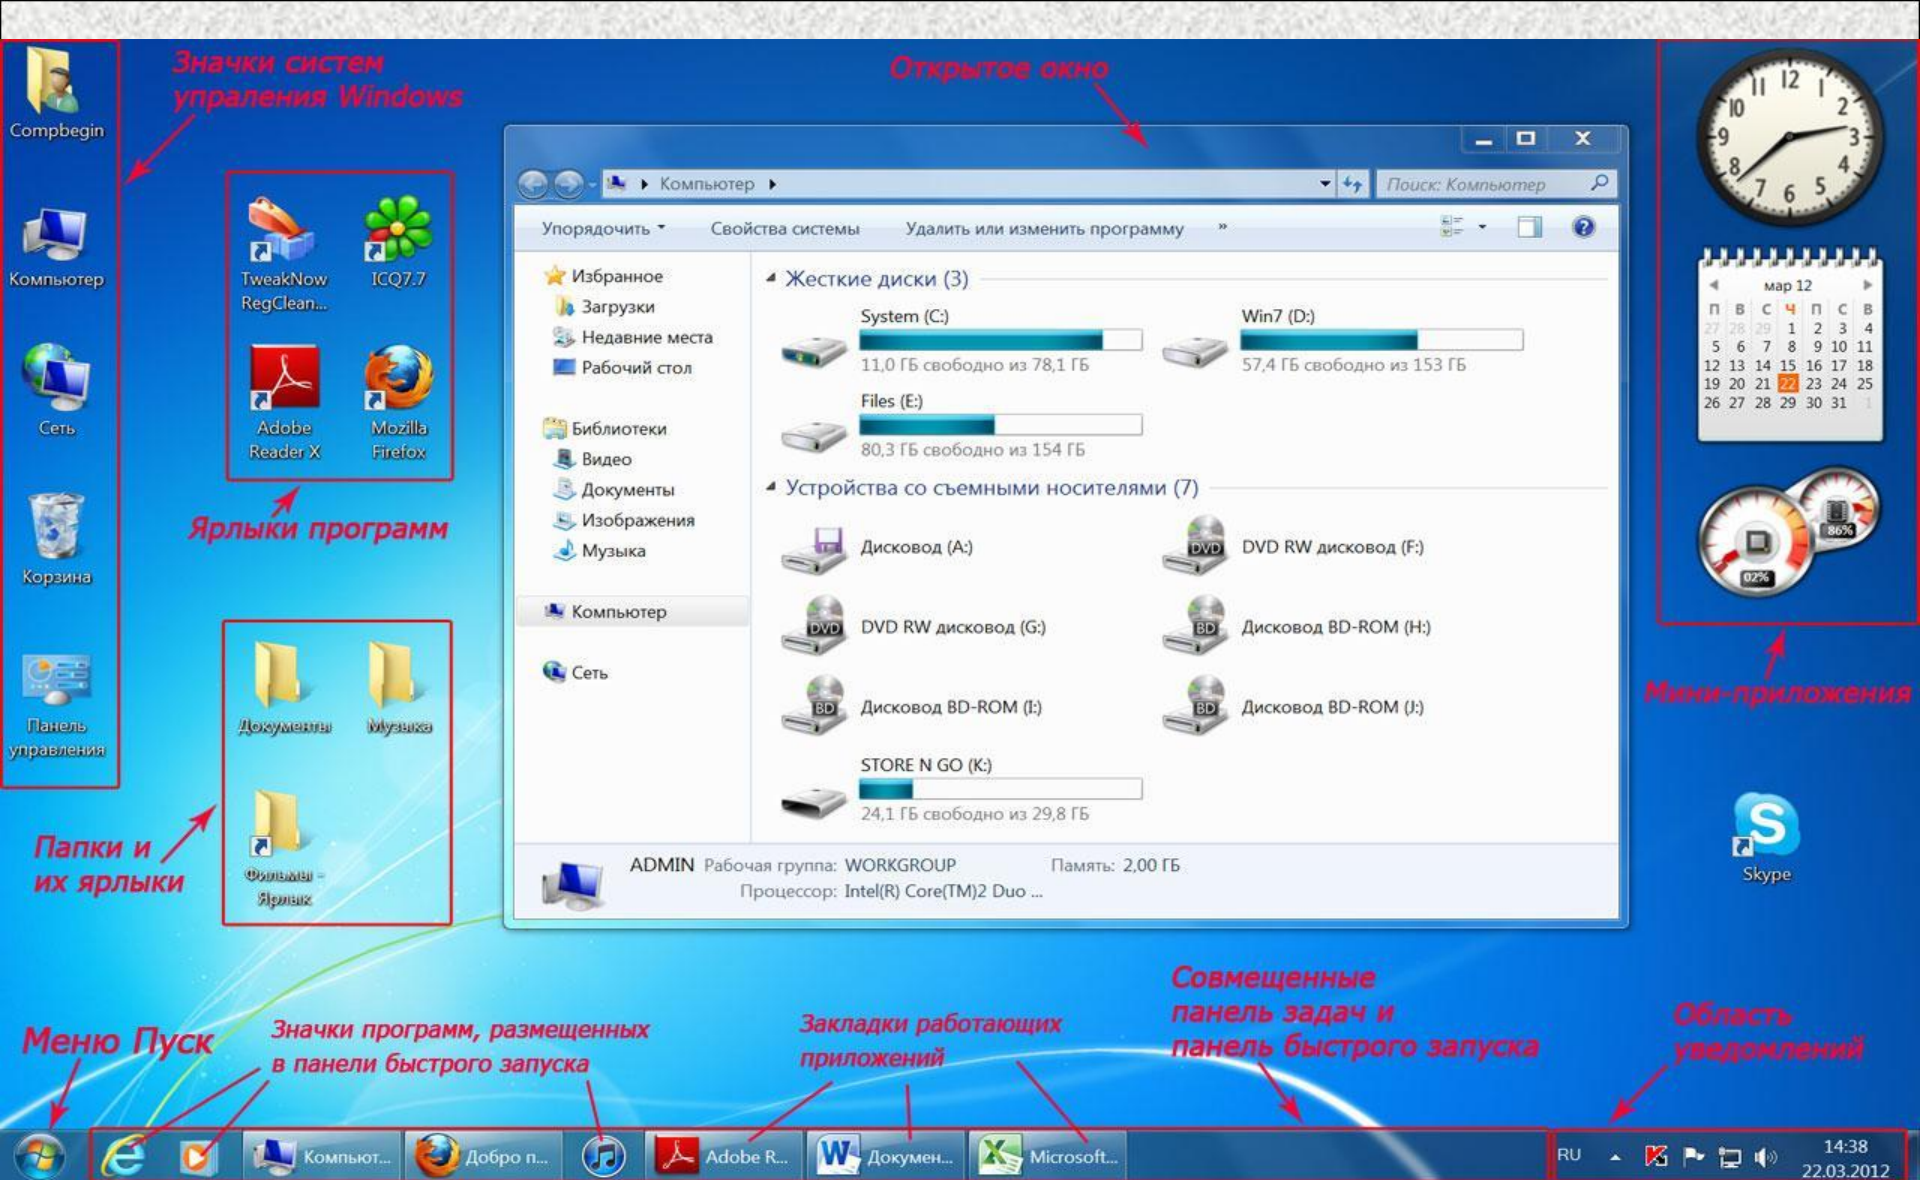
Значки систем упраления Windows

Открытое окно

Compbegin

Компьютер

Сеть

Корзина

Панель управления

TweakNow RegClean...

ICQ7.7

Adobe Reader X

Mozilla Firefox

Ярлыки программ

Документы

Музыка

Фильмы - Ярлык

Папки и их ярлыки

Компьютер ▸

Поиск: Компьютер

Упорядочить ▾  Свойства системы  Удалить или изменить программу  »

Избранное
Загрузки
Недавние места
Рабочий стол

Библиотеки
Видео
Документы
Изображения
Музыка

Компьютер

Сеть

Жесткие диски (3)

System (C:)
11,0 ГБ свободно из 78,1 ГБ

Win7 (D:)
57,4 ГБ свободно из 153 ГБ

Files (E:)
80,3 ГБ свободно из 154 ГБ

Устройства со съемными носителями (7)

Дисковод (A:)

DVD RW дисковод (F:)

DVD RW дисковод (G:)

Дисковод BD-ROM (H:)

Дисковод BD-ROM (I:)

Дисковод BD-ROM (J:)

STORE N GO (K:)
24,1 ГБ свободно из 29,8 ГБ

ADMIN Рабочая группа: WORKGROUP Память: 2,00 ГБ
Процессор: Intel(R) Core(TM)2 Duo ...

мар 12

| п | в | с | ч | п | с | в |
|---|---|---|---|---|---|---|
| 27 | 28 | 29 | 1 | 2 | 3 | 4 |
| 5 | 6 | 7 | 8 | 9 | 10 | 11 |
| 12 | 13 | 14 | 15 | 16 | 17 | 18 |
| 19 | 20 | 21 | 22 | 23 | 24 | 25 |
| 26 | 27 | 28 | 29 | 30 | 31 | 1 |

02%
86%

Мини-приложения

Skype

Совмещенные панель задач и панель быстрого запуска

Меню Пуск

Значки программ, размещенных в панели быстрого запуска

Закладки работающих приложений

Область уведомлений

Компьют...  Добро п...  Adobe R...  Докумен...  Microsoft...

RU

14:38
22.03.2012